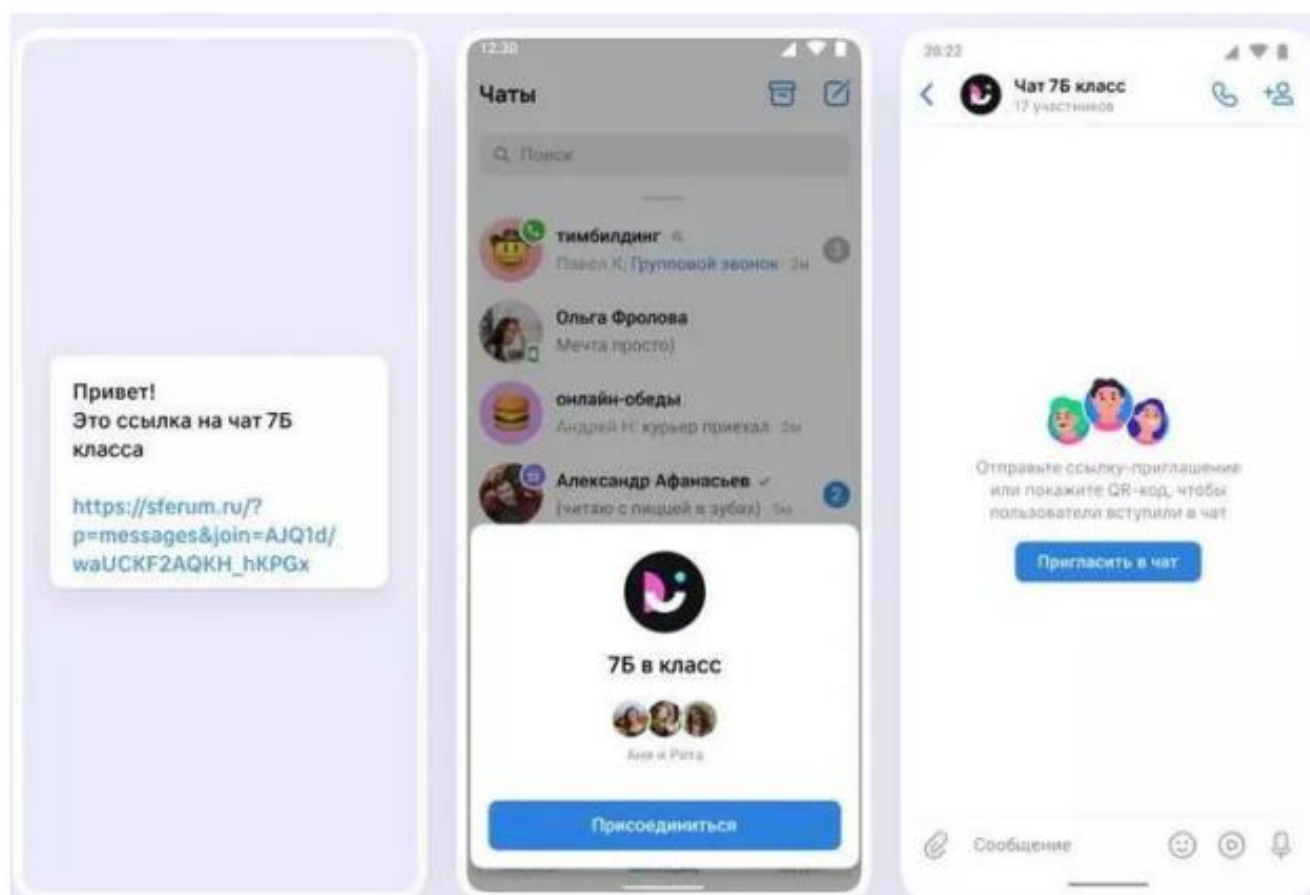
Привет!
Это ссылка на чат 7Б класса

https://sferum.ru/?p=messages&join=AJQ1d/waUCKF2AQKH_hKPGx

12:30

Чаты

Поиск

тимбилдинг
Павел К: Групповой звонок · 2м
3

Ольга Фролова
Мечта просто)

онлайн-обеды
Андрей Н: курьер приехал · 2м

Александр Афанасьев
(читаю с пиццей в зубах) · 5м
2

7Б в класс

Аня и Рита

Присоединиться

20:22

Чат 7Б класс
17 участников

Отправьте ссылку-приглашение или покажите QR-код, чтобы пользователи вступили в чат

Пригласить в чат

Сообщение